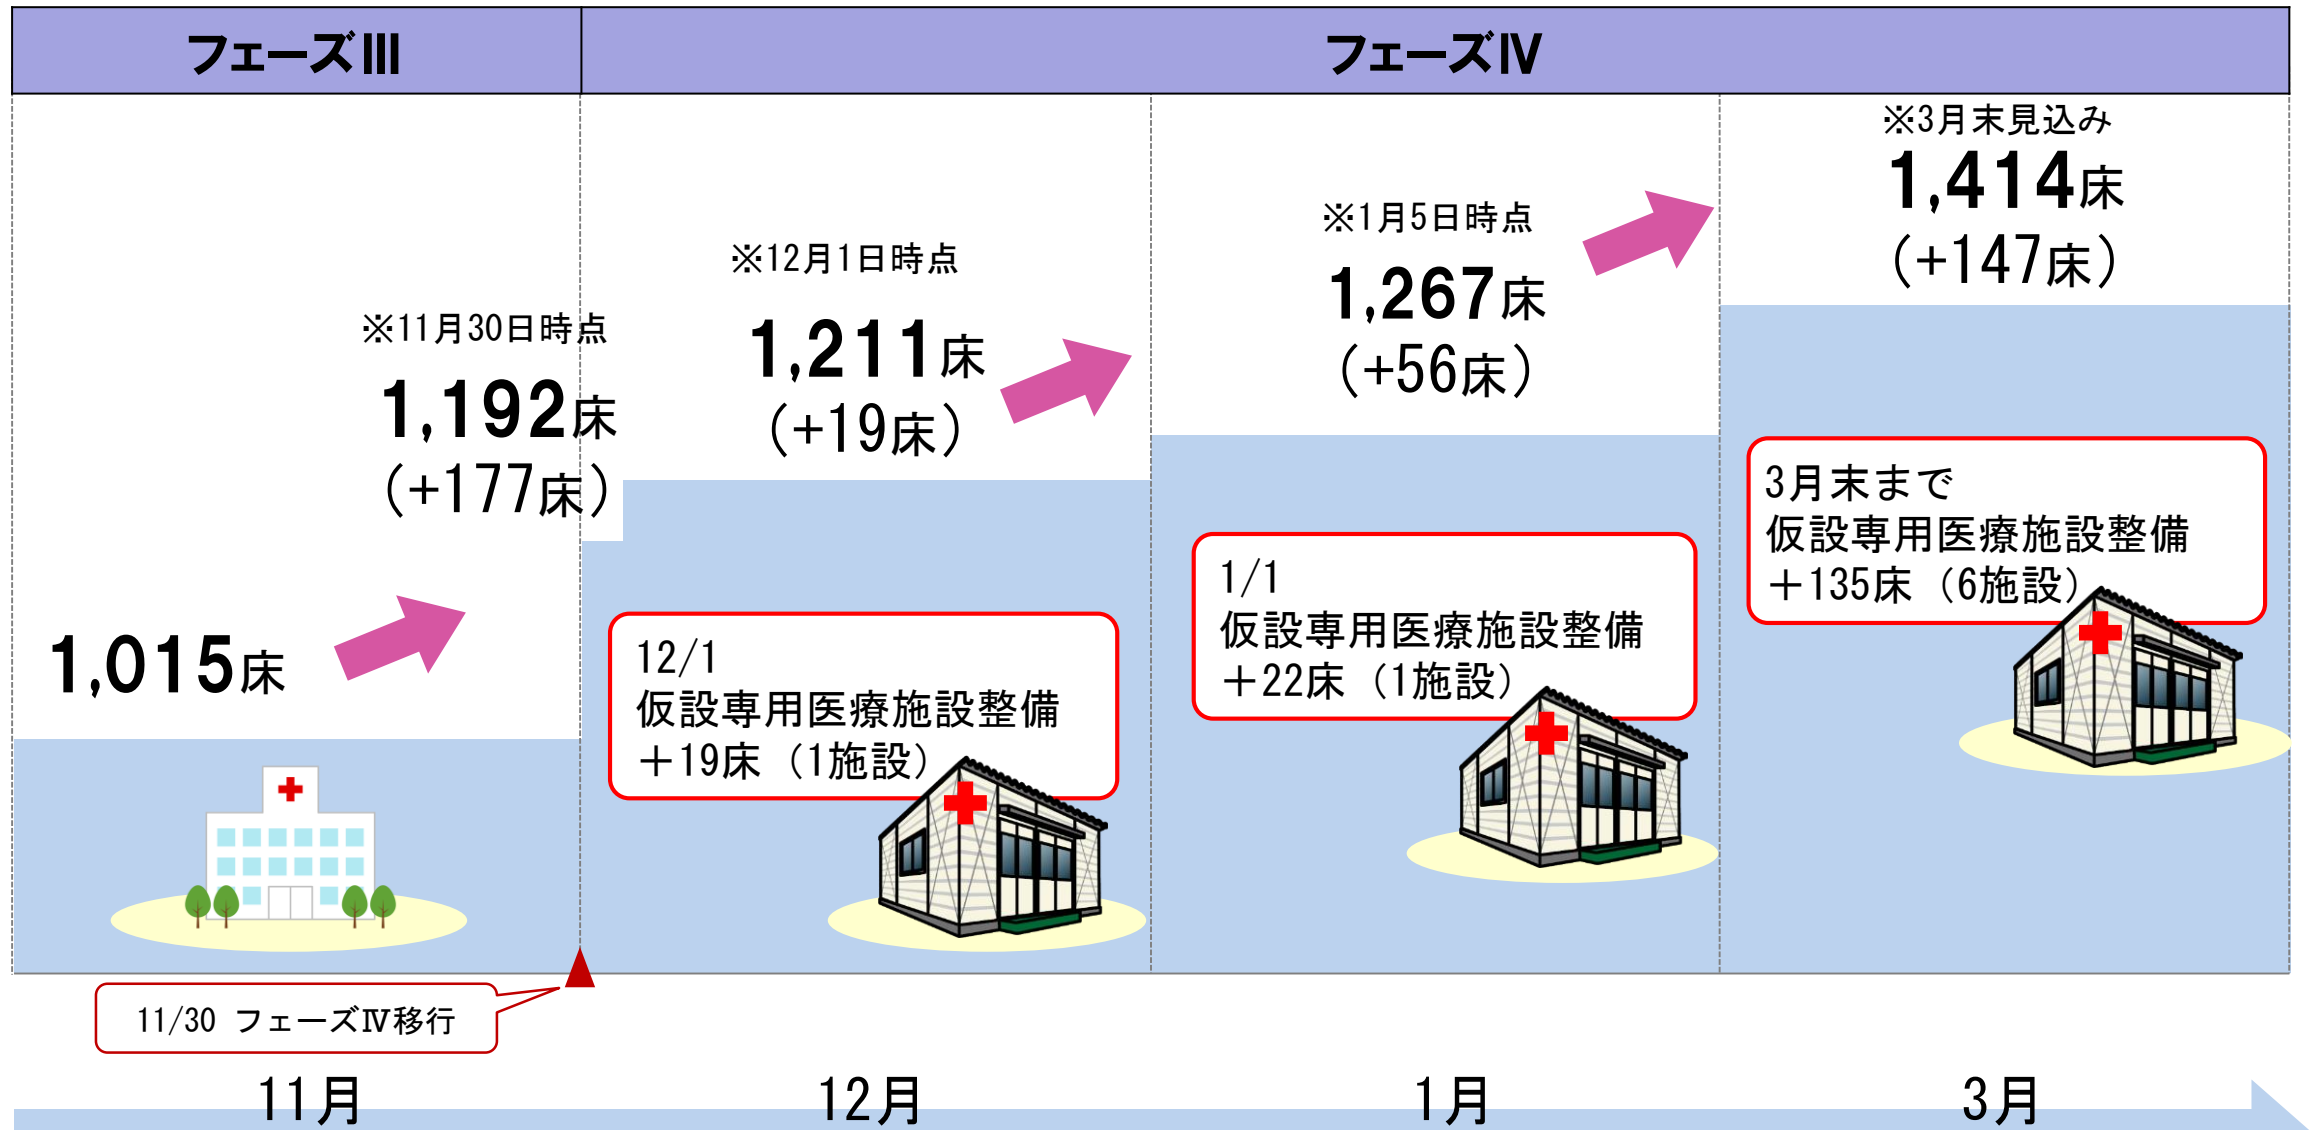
| フェーズⅢ | フェーズⅣ |
|---|---|

1,015床

※11月30日時点
1,192床
（+177床）

※12月1日時点
1,211床
（+19床）

12/1
仮設専用医療施設整備
＋19床（1施設）

※1月5日時点
1,267床
（+56床）

1/1
仮設専用医療施設整備
＋22床（1施設）

※3月末見込み
1,414床
（+147床）

3月末まで
仮設専用医療施設整備
＋135床（6施設）

11/30 フェーズⅣ移行

11月 12月 1月 3月